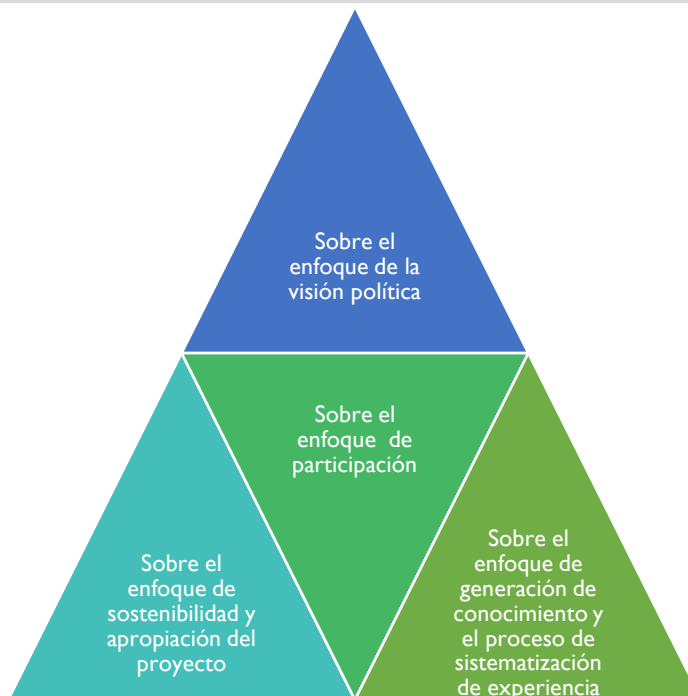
Sobre el enfoque de la visión política

Sobre el enfoque de participación

Sobre el enfoque de sostenibilidad y apropiación del proyecto

Sobre el enfoque de generación de conocimiento y el proceso de sistematización de experiencia